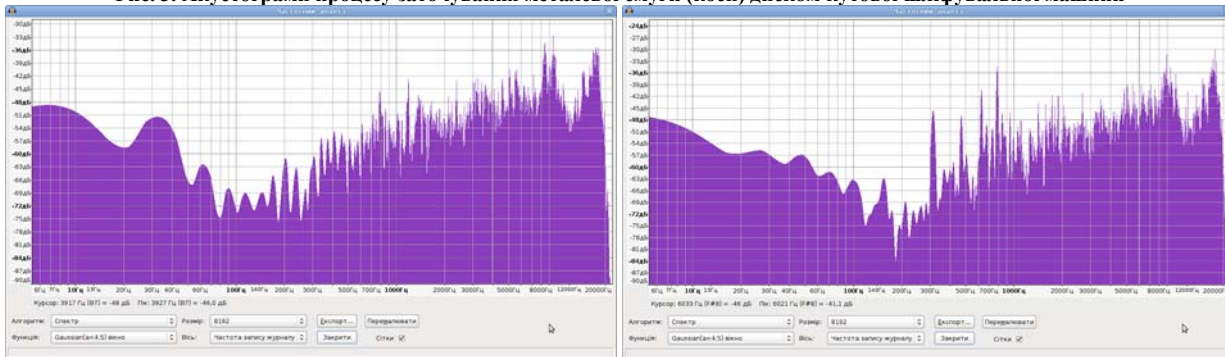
Рис. 3. Акустограми процесу shлі фування металеве ... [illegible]

Частотний аналіз

-30дБ
-33дБ
-36дБ
-39дБ
-42дБ
-45дБ
-48дБ
-51дБ
-54дБ
-57дБ
-60дБ
-63дБ
-66дБ
-69дБ
-72дБ
-75дБ
-78дБ
-81дБ
-84дБ
-87дБ
-90дБ

6Гц 7Гц 10Гц 13Гц 20Гц 30Гц 40Гц 60Гц 100Гц 140Гц 200Гц 300Гц 500Гц 700Гц 1000Гц 2000Гц 3000Гц 5000Гц 8000Гц 12000Гц 20000Гц

Курсор: 3917 Гц (B7) = -48 дБ Пік: 3927 Гц (B7) = -46,0 дБ

Алгоритм: Спектр Розмір: 8192 Експорт... Перерахувати
Функція: Gaussian(a=4.5) вікно Вісь: Частота запису журналу Закрити Сітки

Частотний аналіз

-24дБ
-27дБ
-30дБ
-33дБ
-36дБ
-39дБ
-42дБ
-45дБ
-48дБ
-51дБ
-54дБ
-57дБ
-60дБ
-63дБ
-66дБ
-69дБ
-72дБ
-75дБ
-78дБ
-81дБ
-84дБ
-87дБ
-90дБ

6Гц 7Гц 10Гц 13Гц 20Гц 30Гц 40Гц 60Гц 100Гц 140Гц 200Гц 300Гц 500Гц 700Гц 1000Гц 2000Гц 3000Гц 5000Гц 8000Гц 12000Гц 20000Гц

Курсор: 6033 Гц (F#8) = -46 дБ Пік: 6021 Гц (F#8) = -41,1 дБ

Алгоритм: Спектр Розмір: 8192 Експорт... Перерахувати
Функція: Gaussian(a=4.5) вікно Вісь: Частота запису журналу Закрити Сітки